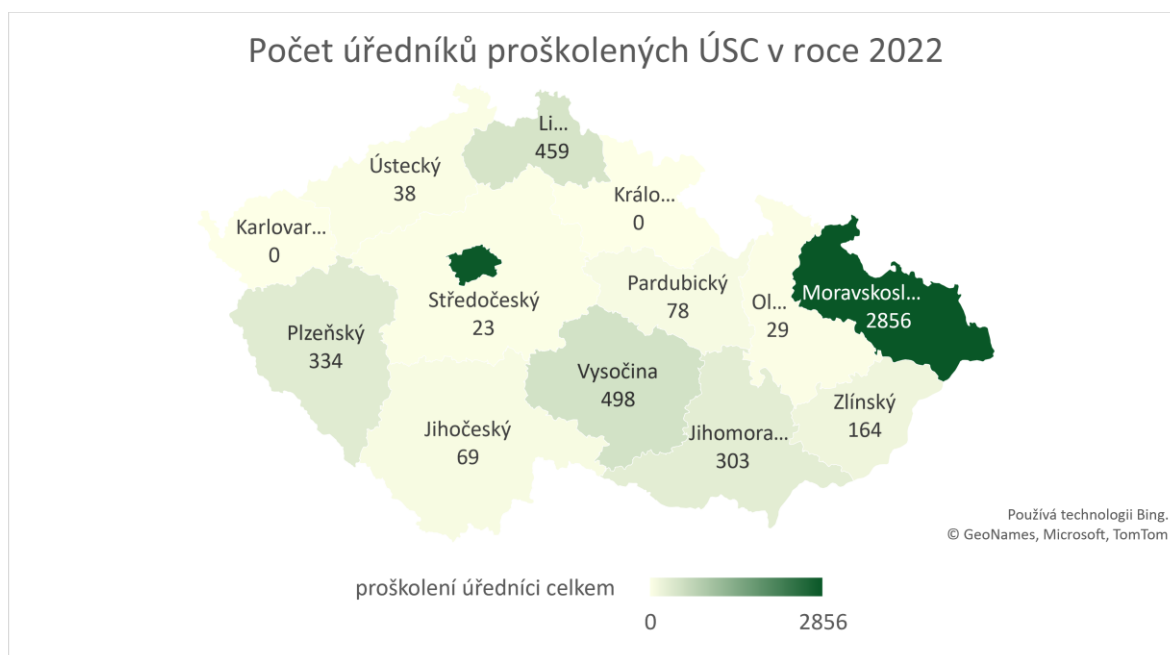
Počet úředníků proškolených ÚSC v roce 2022

Li…
459

Ústecký
38

Králo…
0

Karlovar…
0

Pardubický
78

Ol…
29

Moravskosl…
2856

Středočeský
23

Plzeňský
334

Vysočina
498

Zlínský
164

Jihočeský
69

Jihomora…
303

Používá technologii Bing.
© GeoNames, Microsoft, TomTom

proškolení úředníci celkem
0
2856